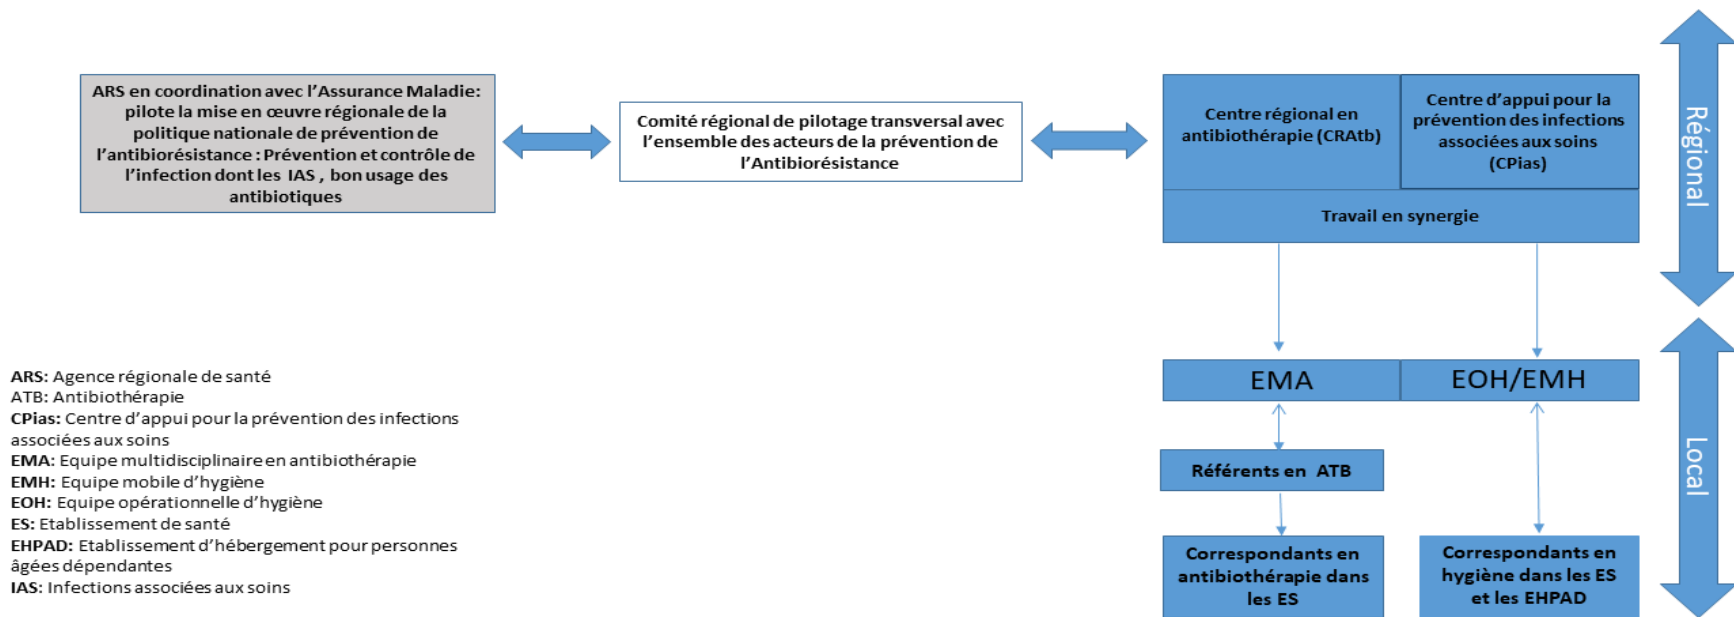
ARS en coordination avec l'Assurance Maladie: pilote la mise en œuvre régionale de la politique nationale de prévention de l'antibiorésistance : Prévention et contrôle de l'infection dont les IAS , bon usage des antibiotiques

Comité régional de pilotage transversal avec l'ensemble des acteurs de la prévention de l'Antibiorésistance

Centre régional en antibiothérapie (CRAtb)

Centre d'appui pour la prévention des infections associées aux soins (CPias)

Travail en synergie

Régional

EMA

EOH/EMH

Référents en ATB

Correspondants en antibiothérapie dans les ES

Correspondants en hygiène dans les ES et les EHPAD

Local

ARS: Agence régionale de santé
ATB: Antibiothérapie
CPias: Centre d'appui pour la prévention des infections associées aux soins
EMA: Equipe multidisciplinaire en antibiothérapie
EMH: Equipe mobile d'hygiène
EOH: Equipe opérationnelle d'hygiène
ES: Etablissement de santé
EHPAD: Etablissement d'hébergement pour personnes âgées dépendantes
IAS: Infections associées aux soins